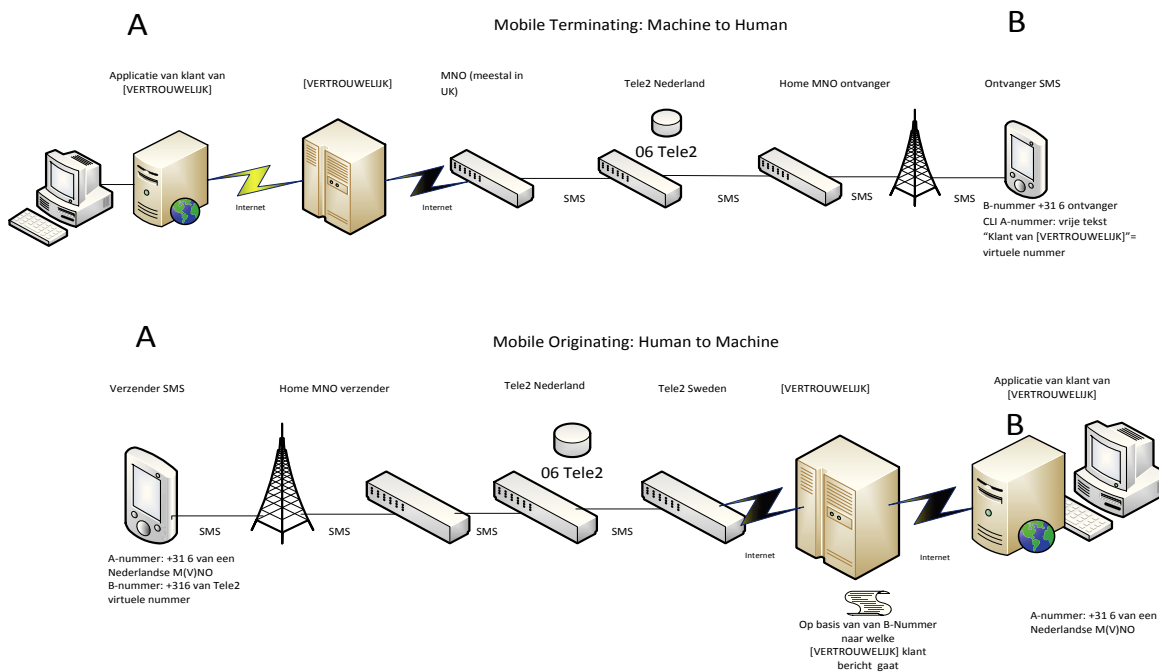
A

Mobile Terminating: Machine to Human

B

Applicatie van klant van [VERTROUWELIJK]

[VERTROUWELIJK]

MNO (meestal in UK)

Tele2 Nederland

Home MNO ontvanger

Ontvanger SMS

06 Tele2

Internet

Internet

SMS

SMS

SMS

SMS

B-nummer +31 6 ontvanger
CLI A-nummer: vrije tekst "Klant van [VERTROUWELIJK]"= virtuele nummer

A

Mobile Originating: Human to Machine

Verzender SMS

Home MNO verzender

Tele2 Nederland

Tele2 Sweden

[VERTROUWELIJK]

Applicatie van klant van [VERTROUWELIJK]

B

06 Tele2

SMS

SMS

SMS

SMS

Internet

Internet

A-nummer: +31 6 van een Nederlandse M(V)NO
B-nummer: +316 van Tele2 virtuele nummer

Op basis van van B-Nummer naar welke [VERTROUWELIJK] klant bericht gaat

A-nummer: +31 6 van een Nederlandse M(V)NO